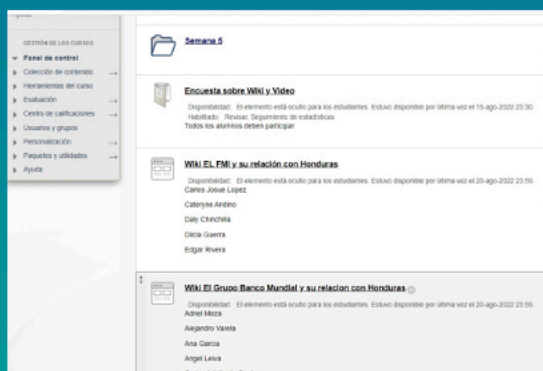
Ayuda

GESTIÓN DE LOS CURSOS
Panel de control
Colección de contenido
Herramientas del curso
Evaluación
Centro de calificaciones
Usuarios y grupos
Personalización
Paquetes y utilidades
Ayuda

Semana 5

Encuesta sobre Wiki y Video
Disponibilidad: El elemento está oculto para los estudiantes. Estuvo disponible por última vez el 15-ago-2022 23:30.
Habilitado: Revisar, Seguimiento de estadísticas
Todos los alumnos deben participar

Wiki EL FMI y su relación con Honduras
Disponibilidad: El elemento está oculto para los estudiantes. Estuvo disponible por última vez el 20-ago-2022 23:59.
Carlos Josue Lopez
Cateryse Andino
Daly Chinchilla
Dilcia Guerra
Edgar Rivera

Wiki El Grupo Banco Mundial y su relacion con Honduras
Disponibilidad: El elemento está oculto para los estudiantes. Estuvo disponible por última vez el 20-ago-2022 23:59.
Adriel Meza
Alejandro Varela
Ana Garcia
Angel Leiva
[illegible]